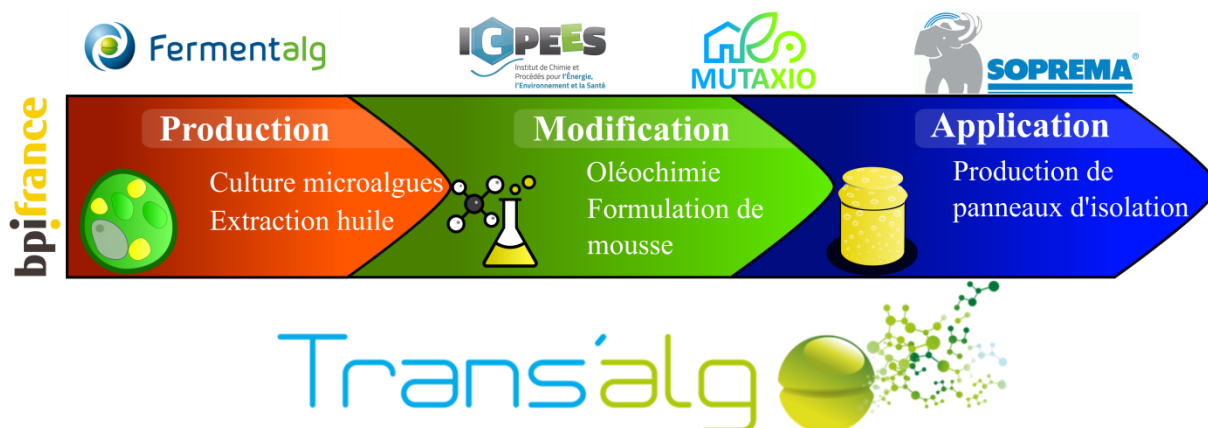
Fermentalg

ICPEES
Institut de Chimie et Procédés pour l'Énergie, l'Environnement et la Santé

MUTAXIO

SOPREMA®

bpifrance

Production
Culture microalgues
Extraction huile

Modification
Oléochimie
Formulation de mousse

Application
Production de panneaux d'isolation

Trans'alg